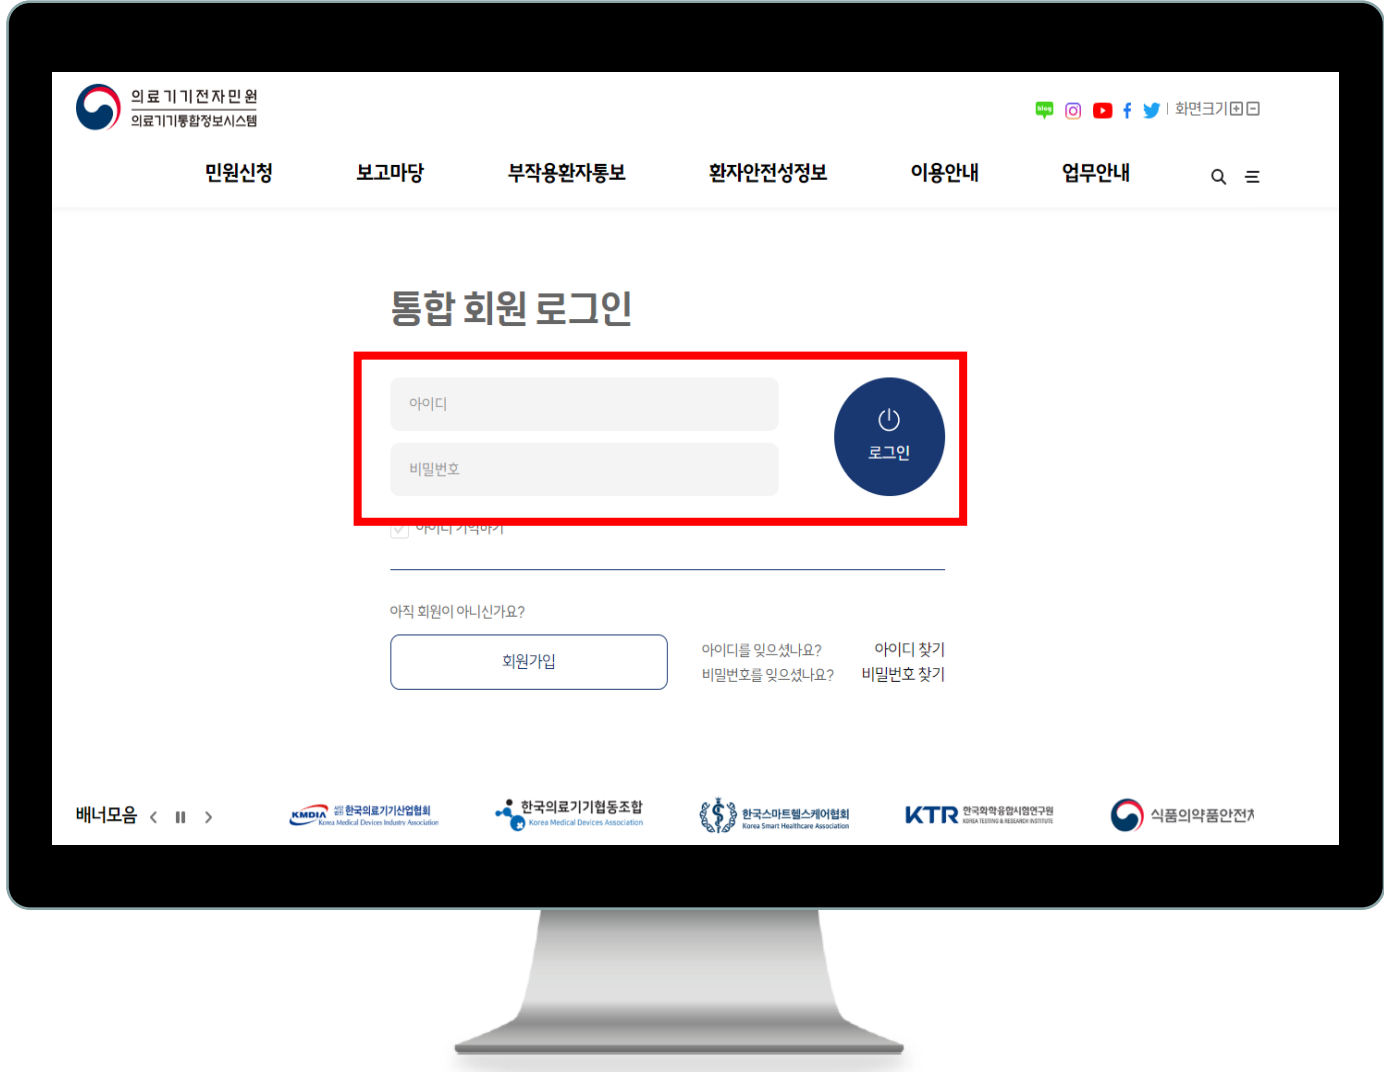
의료기기전자민원
의료기기통합정보시스템

blog | 화면크기 + −

민원신청 보고마당 부작용환자통보 환자안전성정보 이용안내 업무안내

통합 회원 로그인

아이디

비밀번호

로그인

아이디 기억하기

아직 회원이 아니신가요?

회원가입

아이디를 잊으셨나요? 아이디 찾기
비밀번호를 잊으셨나요? 비밀번호 찾기

배너모음

KMDIA 한국의료기기산업협회 Korea Medical Devices Industry Association

한국의료기기협동조합 Korea Medical Devices Association

한국스마트헬스케어협회 Korea Smart Healthcare Association

KTR 한국화학융합시험연구원 KOREA TESTING & RESEARCH INSTITUTE

식품의약품안전처